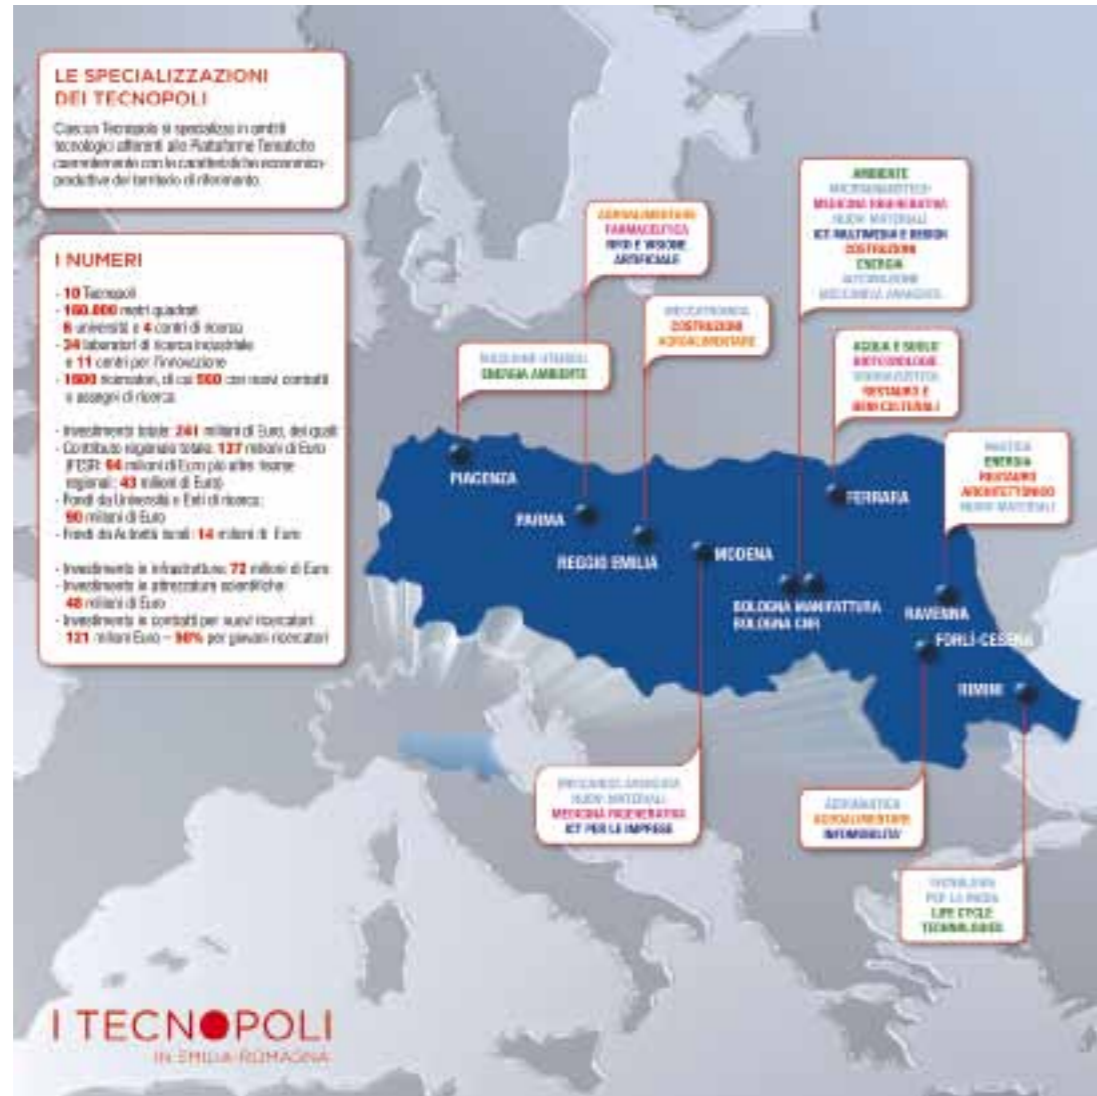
LE SPECIALIZZAZIONI DEI TECNOPOLI

Ciascun Tecnopolo si specializza in ambiti tecnologici afferenti alle Piattaforme Tematiche coerentemente con le caratteristiche economico-produttive del territorio di riferimento.

I NUMERI

- 10 Tecnopoli
- 100.000 metri quadrati
6 università e 4 centri di ricerca
- 34 laboratori di ricerca industriale e 11 centri per l'innovazione
- 1600 ricercatori, di cui 550 con nuovi contratti e assegni di ricerca

- Investimento totale: 241 milioni di Euro, dei quali:
- Contributo regionale totale: 127 milioni di Euro (FESR: 84 milioni di Euro più altre risorse regionali: 43 milioni di Euro)
- Fondi da Università e Enti di ricerca: 90 milioni di Euro
- Fondi da Autorità locali: 14 milioni di Euro

- Investimento in infrastrutture: 72 milioni di Euro
- Investimento in attrezzature scientifiche: 48 milioni di Euro
- Investimento in contratti per nuovi ricercatori: 121 milioni Euro – 90% per giovani ricercatori

AGROALIMENTARE
FARMACEUTICA
RFID E VISIONE ARTIFICIALE

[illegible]
ENERGIA AMBIENTE

MECCATRONICA
COSTRUZIONI
AGROALIMENTARE

AMBIENTE
MICROBIOLOGIA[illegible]
MEDICINA RIGENERATIVA
NUOVI MATERIALI
ICT MULTIMEDIA E DESIGN
COSTRUZIONI
ENERGIA
AUTOMAZIONE
MECCANICA AVANZATA

ACQUA E SUOLO
BIOTECNOLOGIE
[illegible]
RESTAURO E BENI CULTURALI

NAUTICA
ENERGIA
RESTAURO ARCHITETTONICO
NUOVI MATERIALI

PIACENZA
PARMA
REGGIO EMILIA
MODENA
FERRARA
BOLOGNA MANIFATTURA
BOLOGNA CNR
RAVENNA
FORLÌ-CESENA
RIMINI

MECCANICA AVANZATA
NUOVI MATERIALI
MEDICINA RIGENERATIVA
ICT PER LE IMPRESE

AERONAUTICA
AGROALIMENTARE
INFOMOBILITÀ

TECNOLOGIE PER LA MODA
LIFE CYCLE TECHNOLOGIES

I TECNOPOLI
IN EMILIA-ROMAGNA